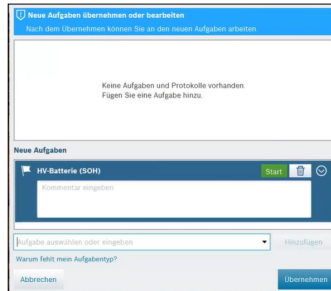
Neue Aufgaben übernehmen oder bearbeiten
Nach dem Übernehmen können Sie an den neuen Aufgaben arbeiten.

Keine Aufgaben und Protokolle vorhanden.
Fügen Sie eine Aufgabe hinzu.

Neue Aufgaben

HV-Batterie (SOH)
Start
Kommentar eingeben

Aufgabe auswählen oder eingeben
Hinzufügen
Warum fehlt mein Aufgabentyp?
Abbrechen
Übernehmen